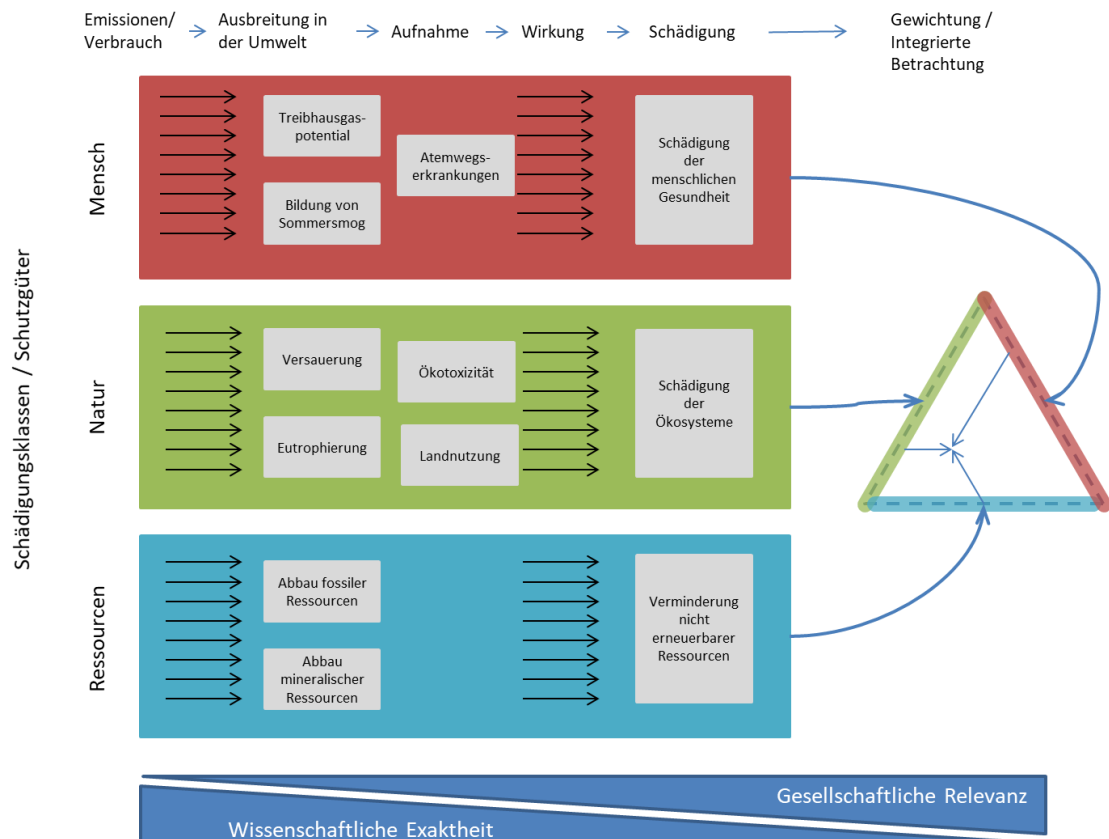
Emissionen/ Verbrauch → Ausbreitung in der Umwelt → Aufnahme → Wirkung → Schädigung → Gewichtung / Integrierte Betrachtung

Schädigungsklassen / Schutzgüter

Mensch

Treibhausgaspotential

Bildung von Sommersmog

Atemwegserkrankungen

Schädigung der menschlichen Gesundheit

Natur

Versauerung

Eutrophierung

Ökotoxizität

Landnutzung

Schädigung der Ökosysteme

Ressourcen

Abbau fossiler Ressourcen

Abbau mineralischer Ressourcen

Verminderung nicht erneuerbarer Ressourcen

Gesellschaftliche Relevanz

Wissenschaftliche Exaktheit